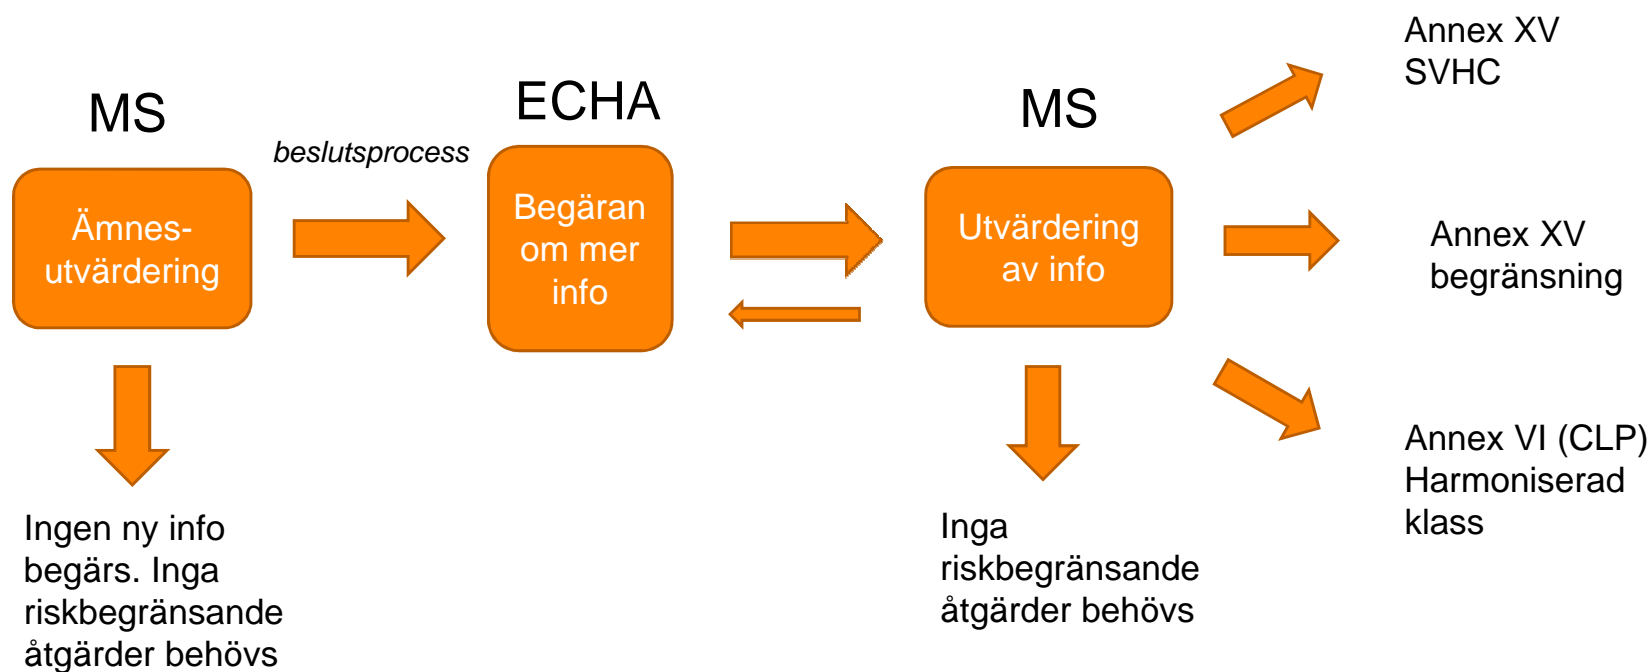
MS

Ämnes-utvärdering

beslutsprocess

ECHA

Begäran om mer info

MS

Utvärdering av info

Annex XV SVHC

Annex XV begränsning

Annex VI (CLP) Harmoniserad klass

Ingen ny info begärs. Inga riskbegränsande åtgärder behövs

Inga riskbegränsande åtgärder behövs